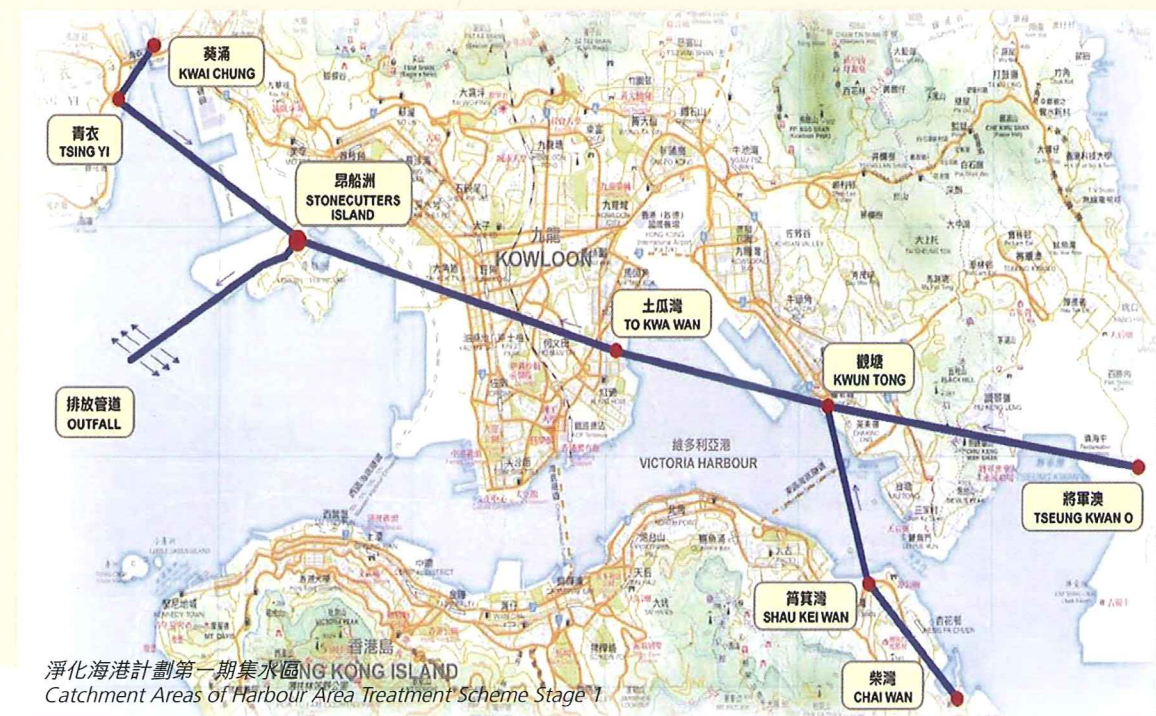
葵涌
KWAI CHUNG

青衣
TSING YI

昂船洲
STONECUTTERS ISLAND

九龍
KOWLOON

土瓜灣
TO KWA WAN

觀塘
KWUN TONG

排放管道
OUTFALL

維多利亞港
VICTORIA HARBOUR

將軍澳
TSEUNG KWAN O

筲箕灣
SHAU KEI WAN

香港島
HONG KONG ISLAND

柴灣
CHAI WAN

淨化海港計劃第一期集水區
Catchment Areas of Harbour Area Treatment Scheme Stage 1